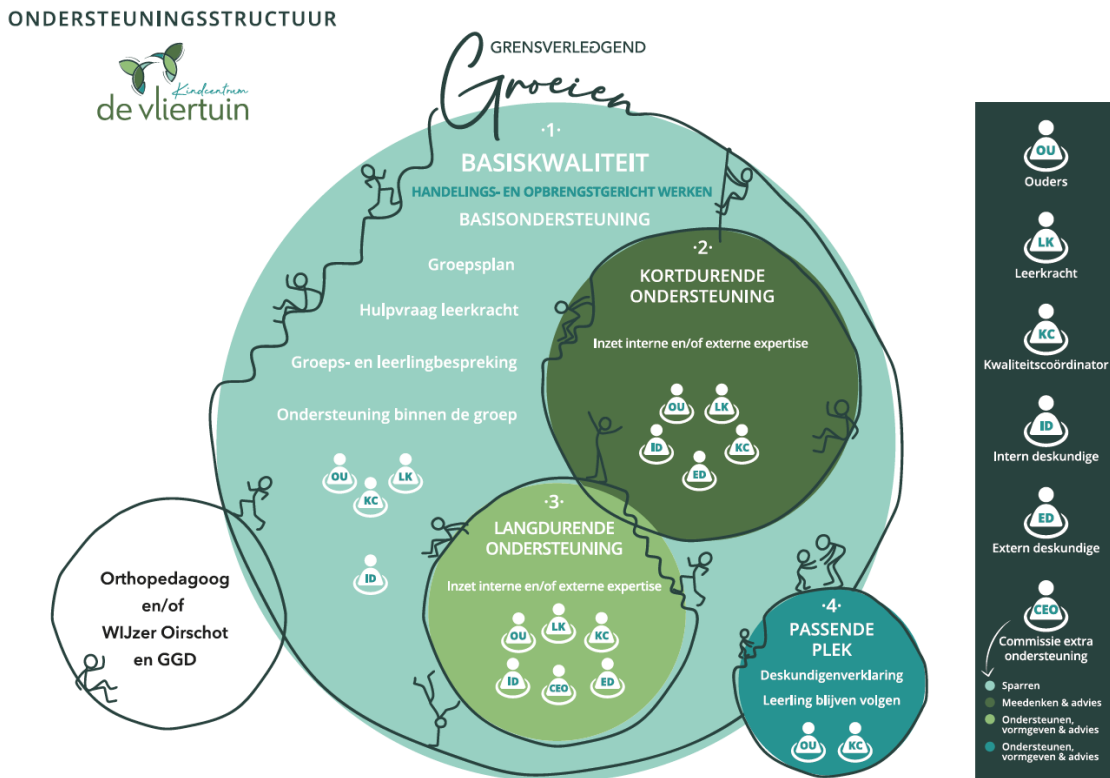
ONDERSTEUNINGSSTRUCTUUR

Kindcentrum
de vliertuin

GRENSVERLEGGEND
Groeien

·1·
BASISKWALITEIT
HANDELINGS- EN OPBRENGSTGERICHT WERKEN
BASISONDERSTEUNING

Groepsplan

Hulpvraag leerkracht

Groeps- en leerlingbespreking

Ondersteuning binnen de groep

OU LK KC ID

·2·
KORTDURENDE ONDERSTEUNING

Inzet interne en/of externe expertise

OU LK ID KC ED

·3·
LANGDURENDE ONDERSTEUNING

Inzet interne en/of externe expertise

OU LK KC ID CEO ED

·4·
PASSENDE PLEK

Deskundigenverklaring

Leerling blijven volgen

OU KC

Orthopedagoog en/of WIJzer Oirschot en GGD

OU
Ouders

LK
Leerkracht

KC
Kwaliteitscoördinator

ID
Intern deskundige

ED
Extern deskundige

CEO
Commissie extra ondersteuning

Sparren
Meedenken & advies
Ondersteunen, vormgeven & advies
Ondersteunen, vormgeven & advies